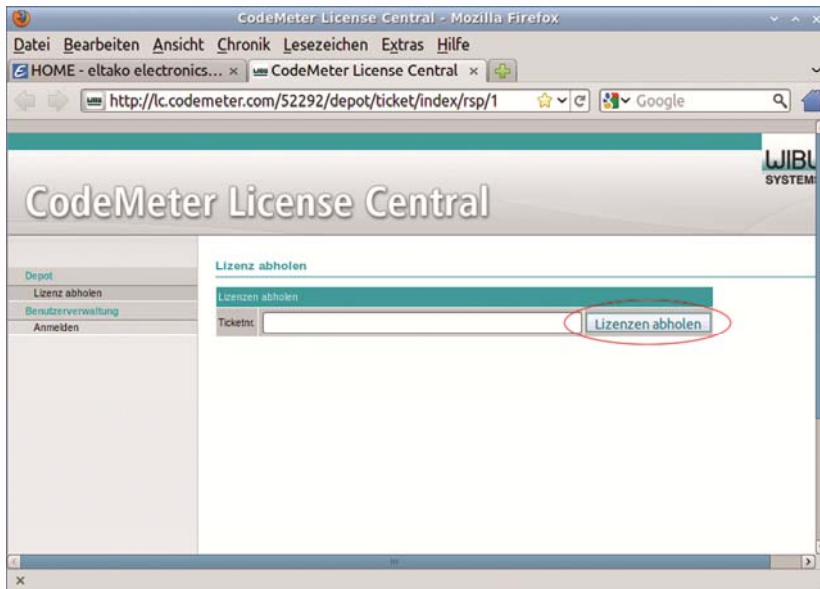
CodeMeter License Central - Mozilla Firefox

Datei Bearbeiten Ansicht Chronik Lesezeichen Extras Hilfe

HOME - eltako electronics... × CodeMeter License Central ×

http://lc.codemeter.com/52292/depot/ticket/index/rsp/1

Google

WIBU SYSTEMS

CodeMeter License Central

Depot
Lizenz abholen
Benutzerverwaltung
Anmelden

Lizenz abholen

Lizenzen abholen

Ticketnr

Lizenzen abholen

×